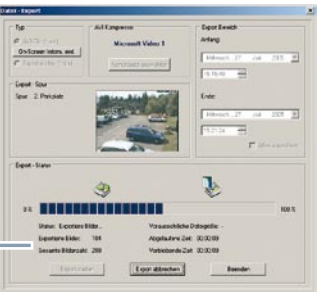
Datei - Export

Typ
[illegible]
OnScreen Inform. einf.
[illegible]

AVI Kompressor
Microsoft Video 1
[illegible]

Export Bereich
Anfang
Mittwoch , 27 . Juli 2005
15:19:05
Ende
Mittwoch , 27 . Juli 2005
15:21:34
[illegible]

Export - Spur
Spur: 2. Parkplatz

Export - Status
0 %
100 %
Status: Exportiere Bilder...
Exportierte Bilder: 184
Gesamte Bildanzahl: 288
Voraussichtliche Dateigröße: -
Abgelaufene Zeit: 00:00:09
Verbleibende Zeit: 00:00:09

Export starten
Export abbrechen
Beenden